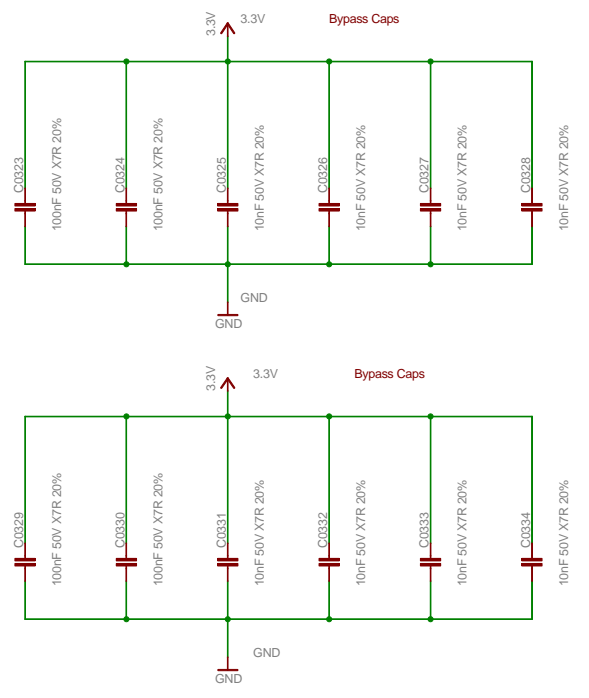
3.3V 3.3V
Bypass Caps

C0323 100nF 50V X7R 20%
C0324 100nF 50V X7R 20%
C0325 10nF 50V X7R 20%
C0326 10nF 50V X7R 20%
C0327 10nF 50V X7R 20%
C0328 10nF 50V X7R 20%

GND
GND

3.3V 3.3V
Bypass Caps

C0329 100nF 50V X7R 20%
C0330 100nF 50V X7R 20%
C0331 10nF 50V X7R 20%
C0332 10nF 50V X7R 20%
C0333 10nF 50V X7R 20%
C0334 10nF 50V X7R 20%

GND
GND